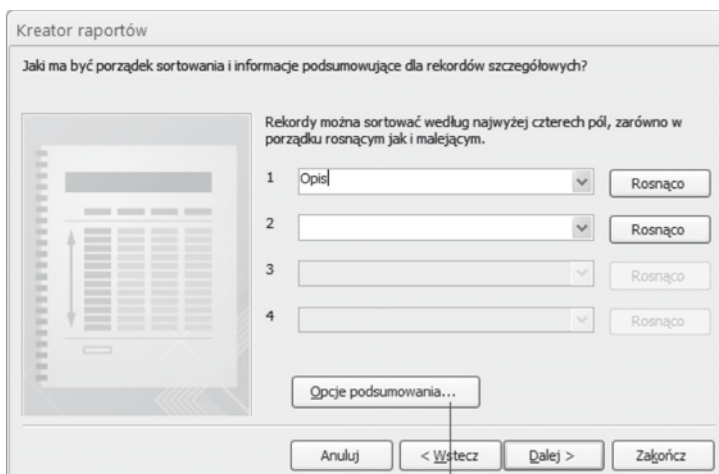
Kreator raportów

Jaki ma być porządek sortowania i informacje podsumowujące dla rekordów szczegółowych?

Rekordy można sortować według najwyżej czterech pól, zarówno w porządku rosnącym jak i malejącym.

1 Opis Rosnąco

2 Rosnąco

3 Rosnąco

4 Rosnąco

Opcje podsumowania...

Anuluj < Wstecz Dalej > Zakończ